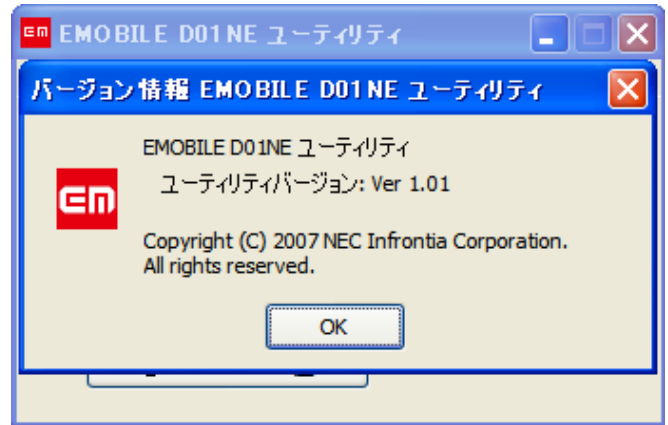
EMOBILE D01NE ユーティリティ

バージョン情報 EMOBILE D01NE ユーティリティ

EMOBILE D01NE ユーティリティ

ユーティリティバージョン: Ver 1.01

Copyright (C) 2007 NEC Infrontia Corporation.
All rights reserved.

OK